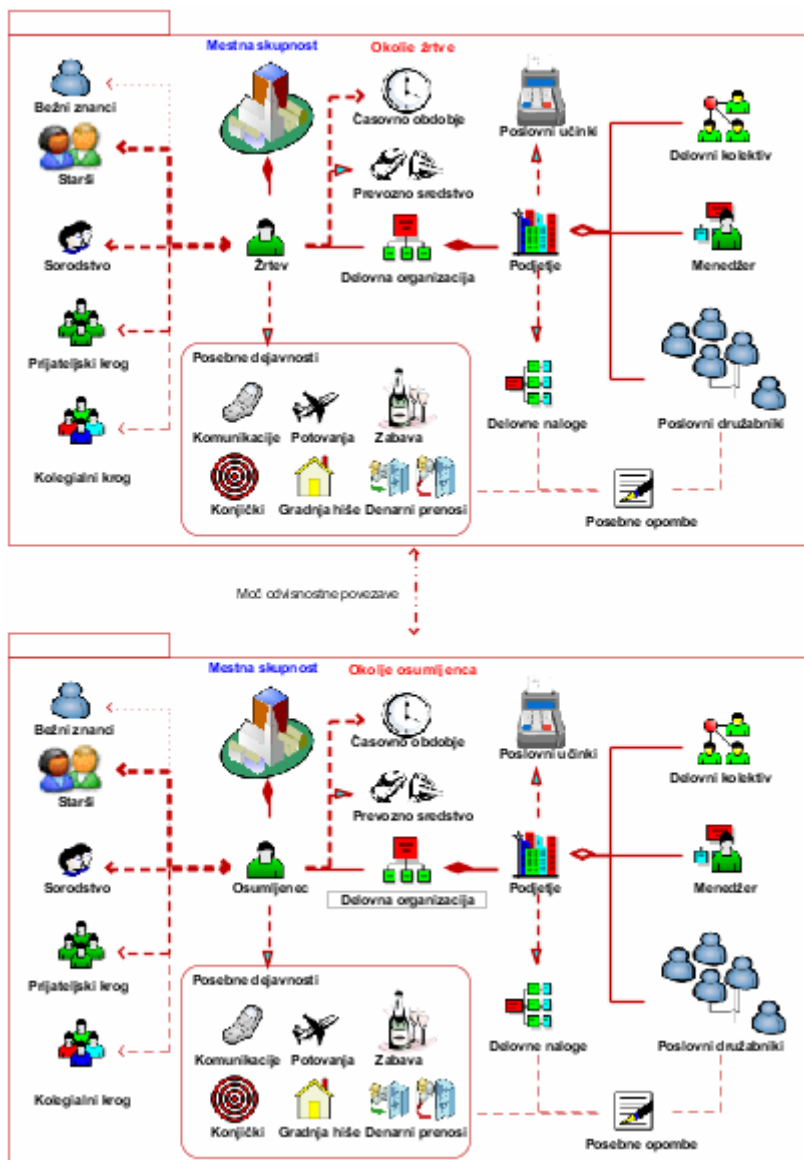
Mestna skupnost

Okolje žrtve

Bežni znanci

Starši

Sorodstvo

Prijateljski krog

Kolegialni krog

Časovno obdobje

Prevozno sredstvo

Žrtev

Delovna organizacija

Poslovni učinki

Podjetje

Delovni kolektiv

Menedžer

Poslovni družabniki

Delovne naloge

Posebne dejavnosti

Komunikacije

Potovanja

Zabava

Konjički

Gradnja hiše

Denarni prenosi

Posebne opombe

Moč odvisnostne povezave

Mestna skupnost

Okolje osumljenca

Bežni znanci

Starši

Sorodstvo

Prijateljski krog

Kolegialni krog

Časovno obdobje

Prevozno sredstvo

Osumljenec

Delovna organizacija

Poslovni učinki

Podjetje

Delovni kolektiv

Menedžer

Poslovni družabniki

Delovne naloge

Posebne dejavnosti

Komunikacije

Potovanja

Zabava

Konjički

Gradnja hiše

Denarni prenosi

Posebne opombe